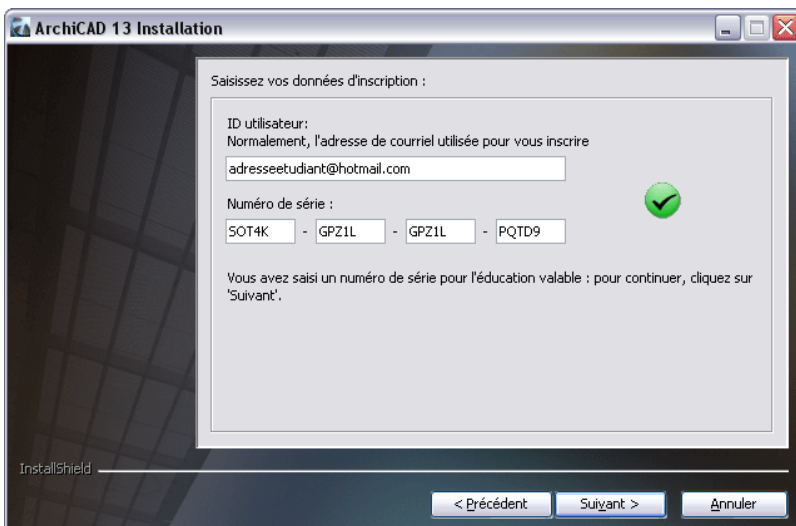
ArchiCAD 13 Installation

Saisissez vos données d'inscription :

ID utilisateur:
Normalement, l'adresse de courriel utilisée pour vous inscrire

adresseetudiant@hotmail.com

Numéro de série :

SOT4K - GPZ1L - GPZ1L - PQTD9

Vous avez saisi un numéro de série pour l'éducation valable : pour continuer, cliquez sur 'Suivant'.

InstallShield

< Précédent | Suivant > | Annuler